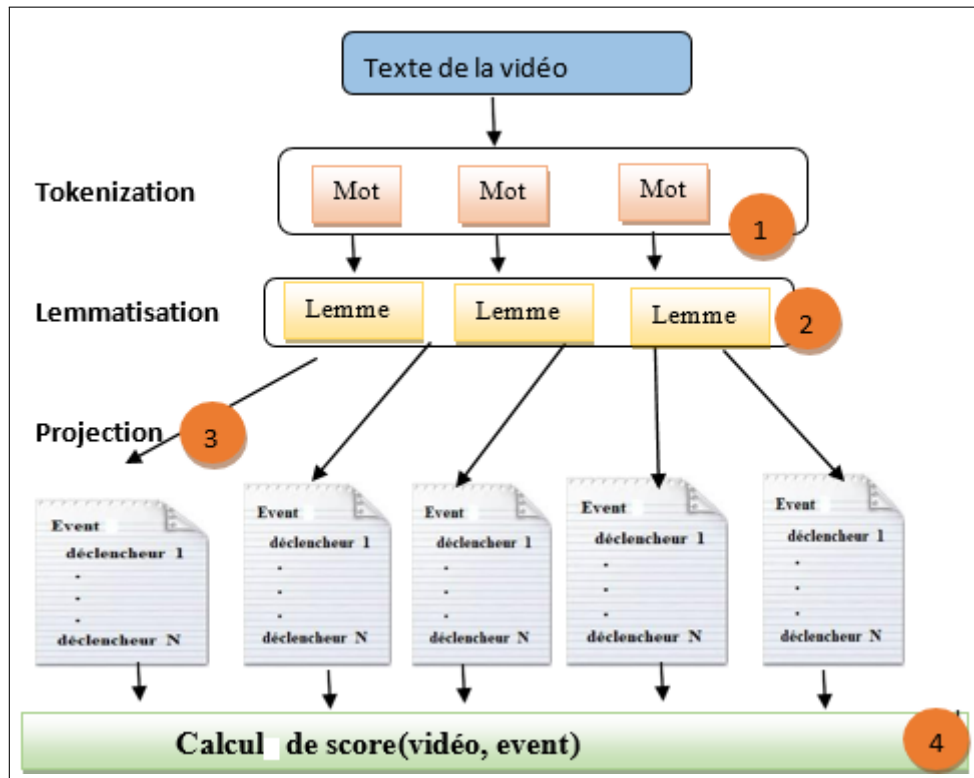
Texte de la vidéo

Tokenization

Mot Mot Mot

1

Lemmatisation

Lemme Lemme Lemme

2

Projection

3

Event
déclencheur 1
.
.
.
déclencheur N

Event
déclencheur 1
.
.
.
déclencheur N

Event
déclencheur 1
.
.
.
déclencheur N

Event
déclencheur 1
.
.
.
déclencheur N

Event
déclencheur 1
.
.
.
déclencheur N

Calcul de score(vidéo, event)

4